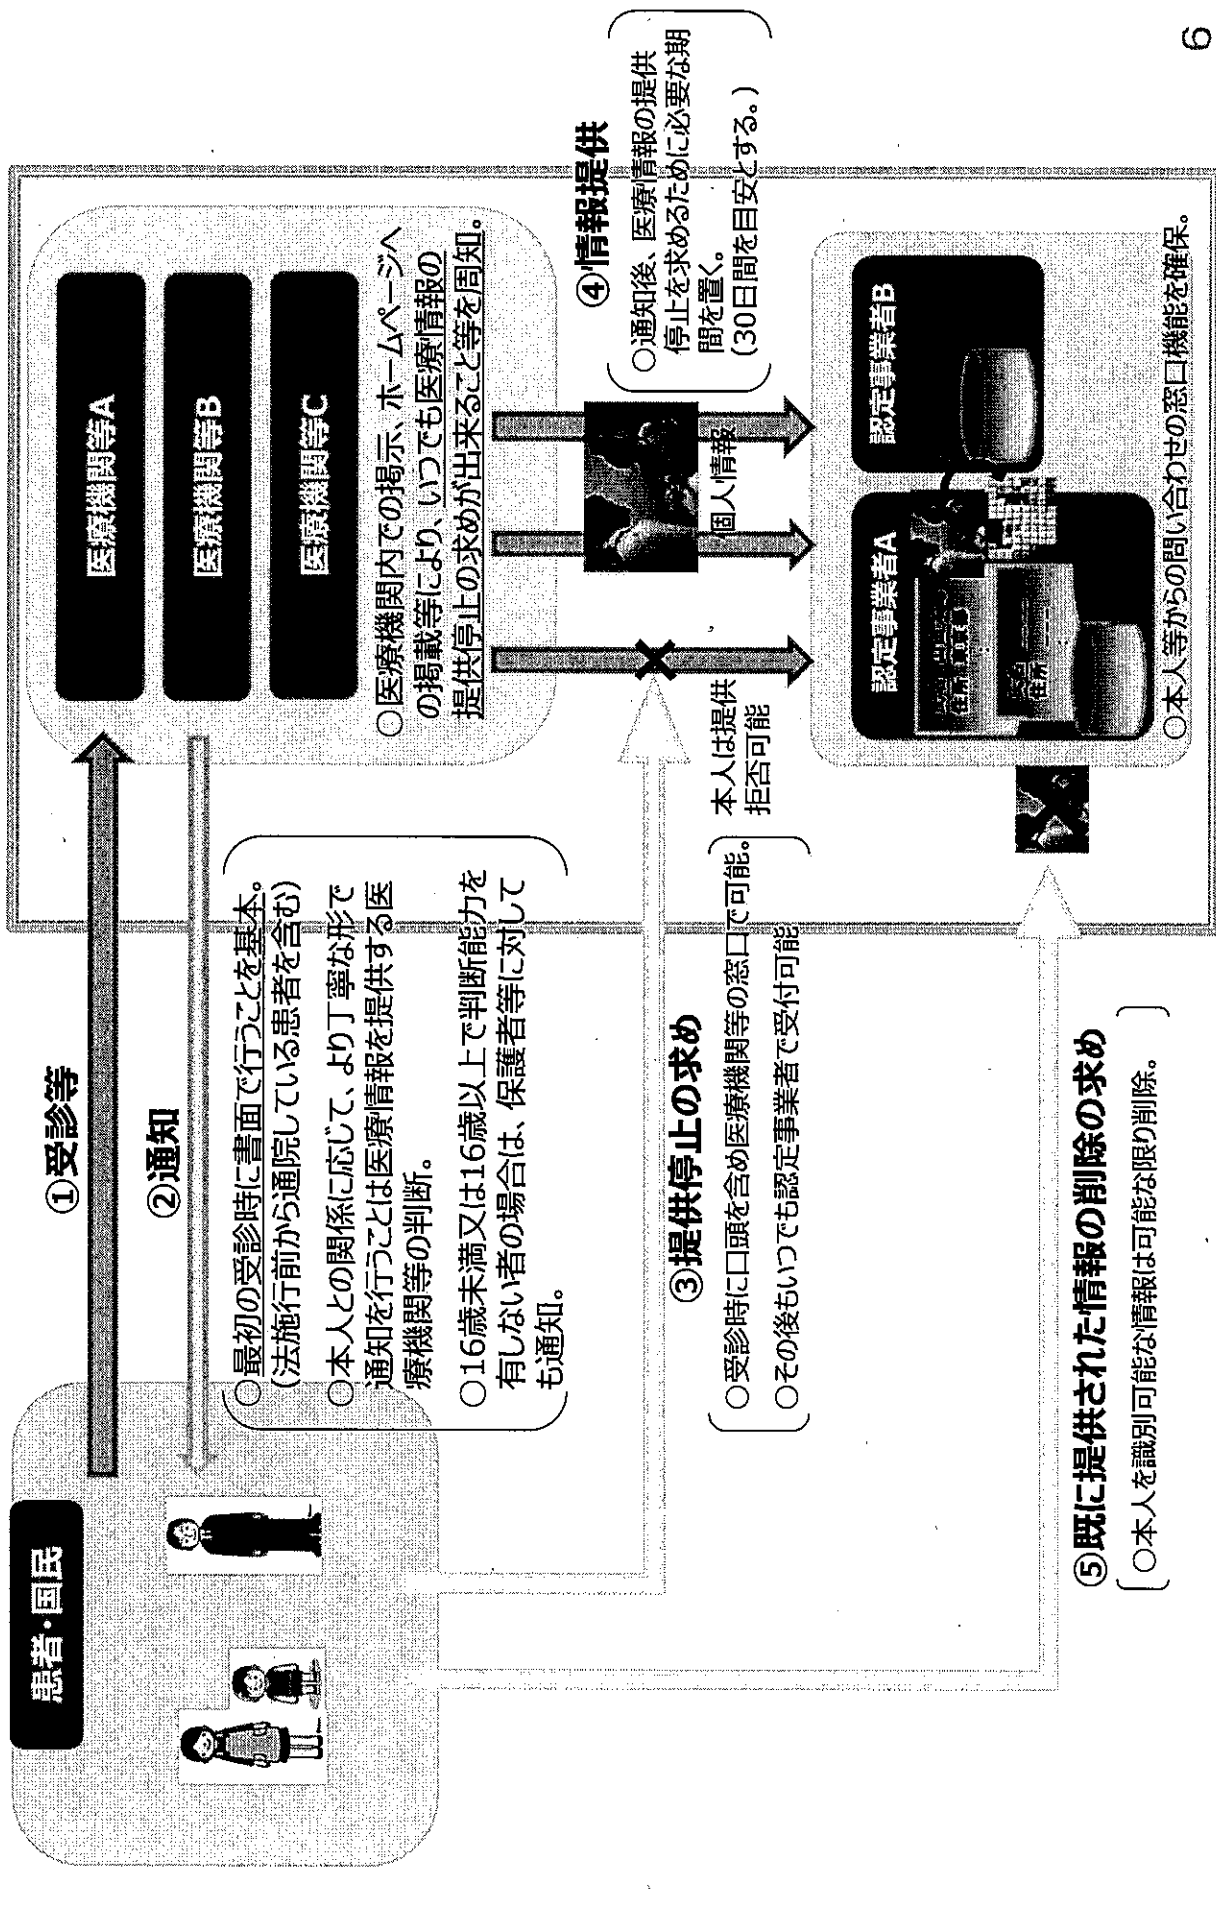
患者・国民

①受診等

②通知

○最初の受診時に書面で行うことを基本。（法施行前から通院している患者を含む）

○本人との関係に応じて、より丁寧な形で通知を行うことは医療情報を提供する医療機関等の判断。

○16歳未満又は16歳以上で判断能力を有しない者の場合は、保護者等に対しても通知。

③提供停止の求め

○受診時に口頭を含め医療機関等の窓口で可能。

○その後もいつでも認定事業者で受付可能

⑤既に提供された情報の削除の求め

○本人を識別可能な情報は可能な限り削除。

医療機関等A

医療機関等B

医療機関等C

○医療機関内での掲示、ホームページへの掲載等により、いつでも医療情報の提供停止の求めが出来ること等を周知。

本人は提供拒否可能

個人情報

④情報提供

○通知後、医療情報の提供停止を求めるために必要な期間を置く。（30日間を目安とする。）

認定事業者A

認定事業者B

○本人等からの問い合わせの窓口機能を確保。

6